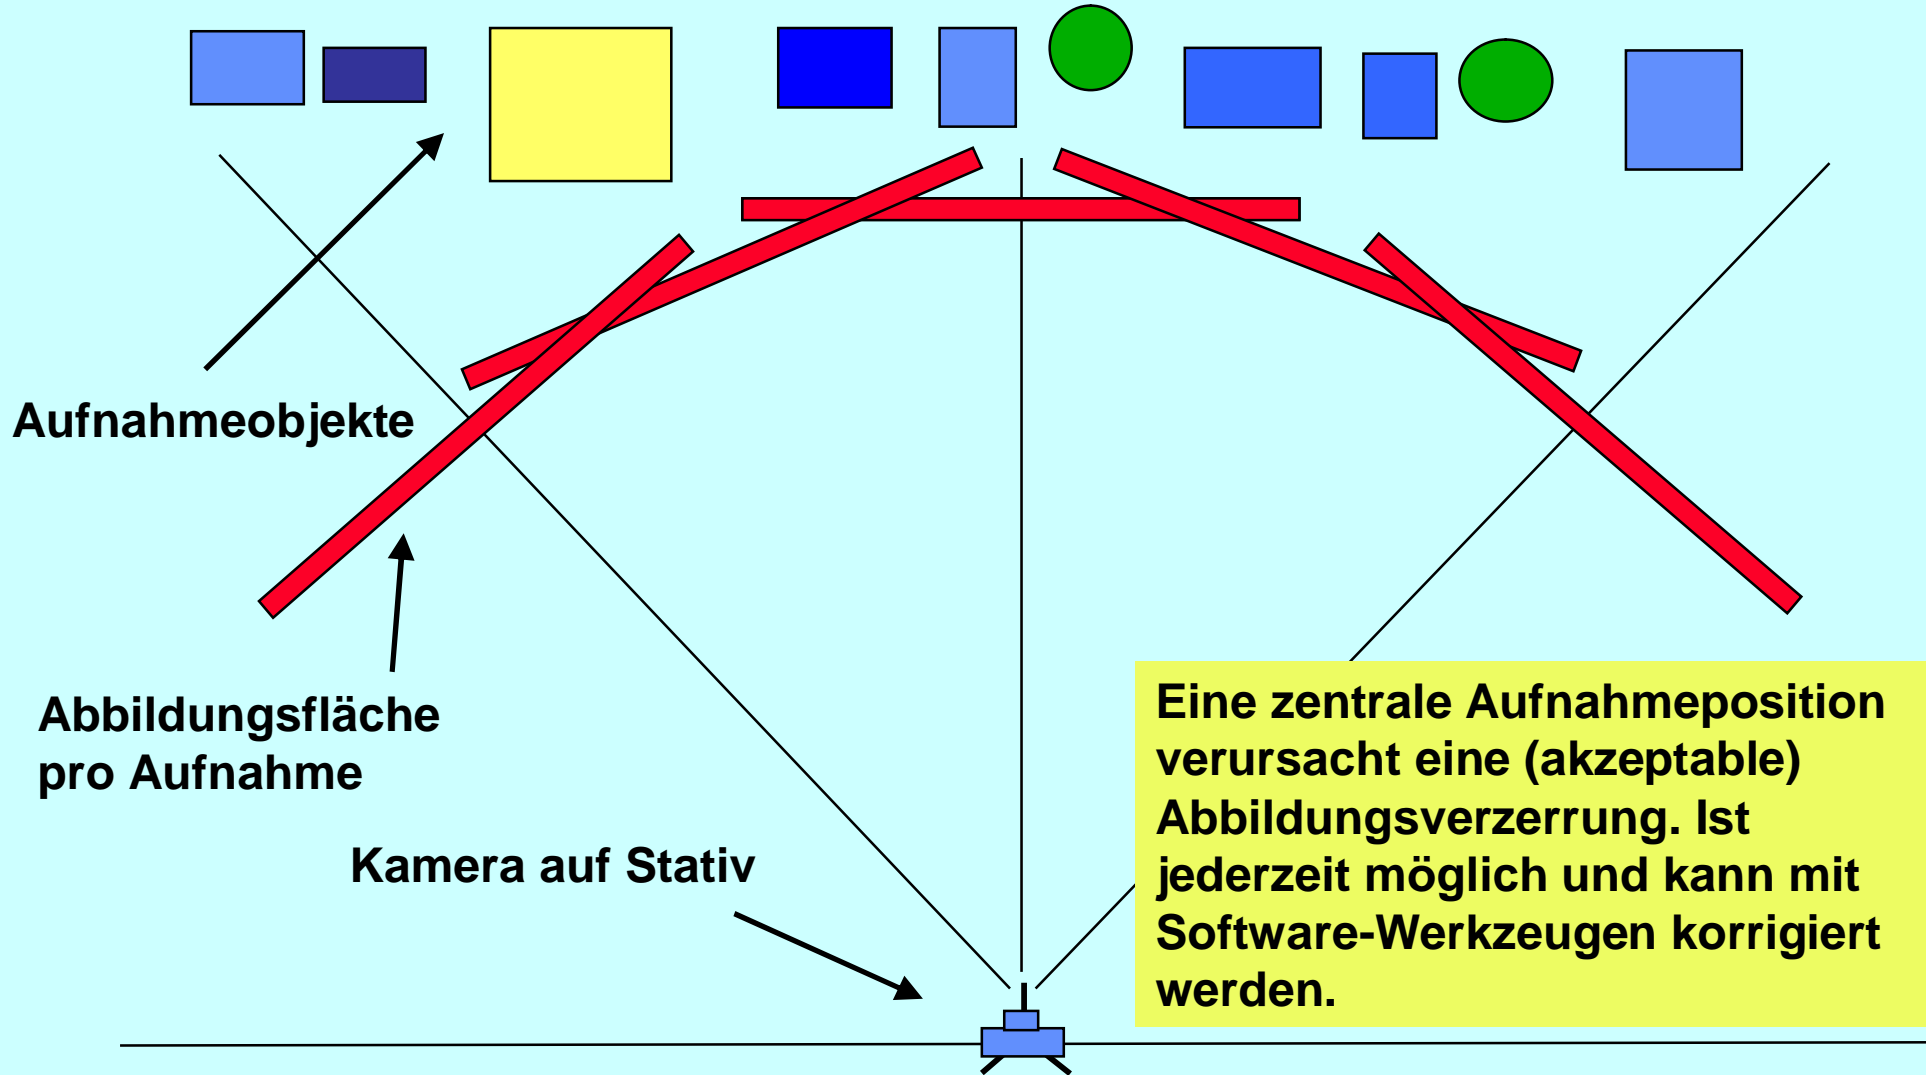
Aufnahmeobjekte

Abbildungsfläche pro Aufnahme

Kamera auf Stativ

Eine zentrale Aufnahmeposition verursacht eine (akzeptable) Abbildungsverzerrung. Ist jederzeit möglich und kann mit Software-Werkzeugen korrigiert werden.